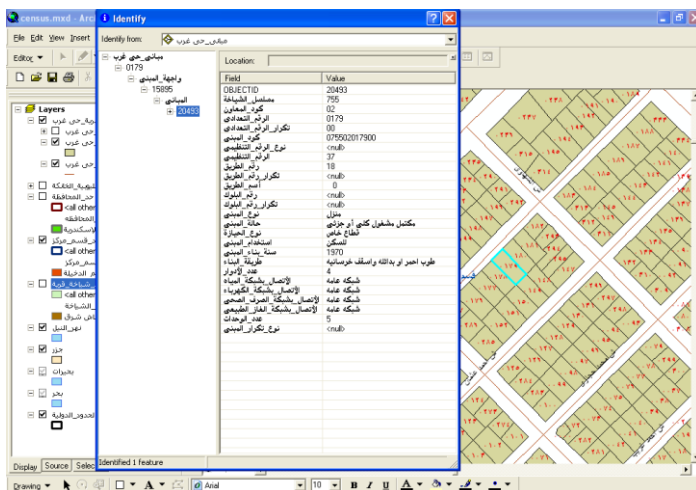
census.mxd - Arc
Identify
File Edit View Insert
Editor
Layers
Identify from: مباني_حي غرب
Location:
مباني_حي غرب
0179
واجهة_المبنى
15895
المباني
20493
Identified 1 feature

| Field | Value |
|---|---|
| OBJECTID | 20493 |
| مسلسل_الشياخة | 755 |
| كود_المحافظة | 02 |
| الرقم_التعدادي | 0179 |
| تكرار_الرقم_التعدادي | 00 |
| كود_المبنى | 075502017900 |
| نوع_الرقم_التنظيمي | <null> |
| الرقم_التنظيمي | 37 |
| رقم_الطريق | 18 |
| تكرار_رقم_الطريق | <null> |
| اسم_الطريق | 0 |
| رقم_البلوك | <null> |
| تكرار_رقم_البلوك | <null> |
| نوع_المبنى | منزل |
| حالة_المبنى | مكتمل مشغول كلي أو جزئي |
| نوع_الحيازة | قطاع خاص |
| استخدام_المبنى | للسكن |
| سنة_بناء_المبنى | 1970 |
| طريقة_البناء | طوب احمر او بدالته واسقف خرسانية |
| عدد_الأدوار | 4 |
| الإتصال_بشبكة_المياه | شبكة عامة |
| الإتصال_بشبكة_الكهرباء | شبكة عامة |
| الإتصال_بشبكة_الصرف_الصحي | شبكة عامة |
| الإتصال_بشبكة_الغاز_الطبيعي | شبكة عامة |
| عدد_الوحدات | 5 |
| نوع_تكرار_المبنى | <null> |

حي غرب
حي غرب
الشياخة
المحافظة
الاسكندرية
القسم_مركز
<all other
الدخيلة
شياخة قرية
<all other
الشياخة
شرق
نهر_النيل
جزر
بحيرات
بحر
الحدود_الدولية
Display Source Selec
Drawing
Arial
10
B I U